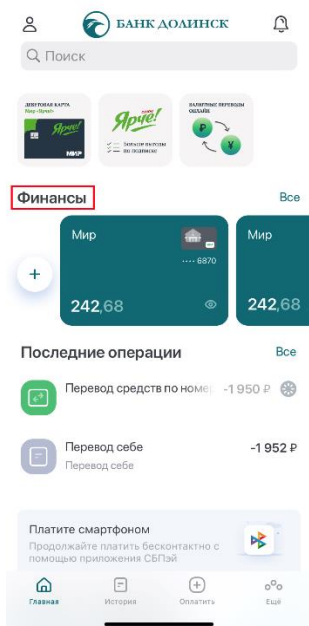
БАНК ДОЛИНСК

Поиск

ДЕБЕТОВАЯ КАРТА
Ярче!
МИР

Ярче!
Бонусы
Больше выгоды по подписке

ВАЛЮТНЫЕ ПЕРЕВОДЫ ОНЛАЙН
₽
¥

Финансы
Все

Мир
···· 6870
242,68

Мир
242,

+

Последние операции
Все

Перевод средств по номер
-1 950 ₽

Перевод себе
Перевод себе
-1 952 ₽

Платите смартфоном
Продолжайте платить бесконтактно с помощью приложения СБПэй

Главная
История
Оплатить
Ещё